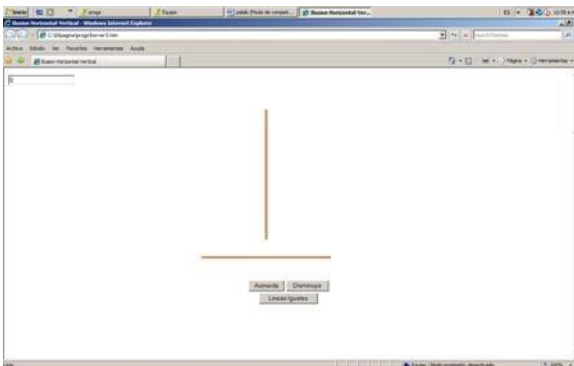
Inicio
progs
Equipo
Ilusion Horizontal Vertical - Windows Internet Explorer
C:\Wpagina\progs\horver3.htm
Archivo Edición Ver Favoritos Herramientas Ayuda
Ilusion Horizontal Vertical
Página
Herramientas
0
Aumenta
Disminuye
Lineas Iguales
Equipo | Modo protegido: desactivado